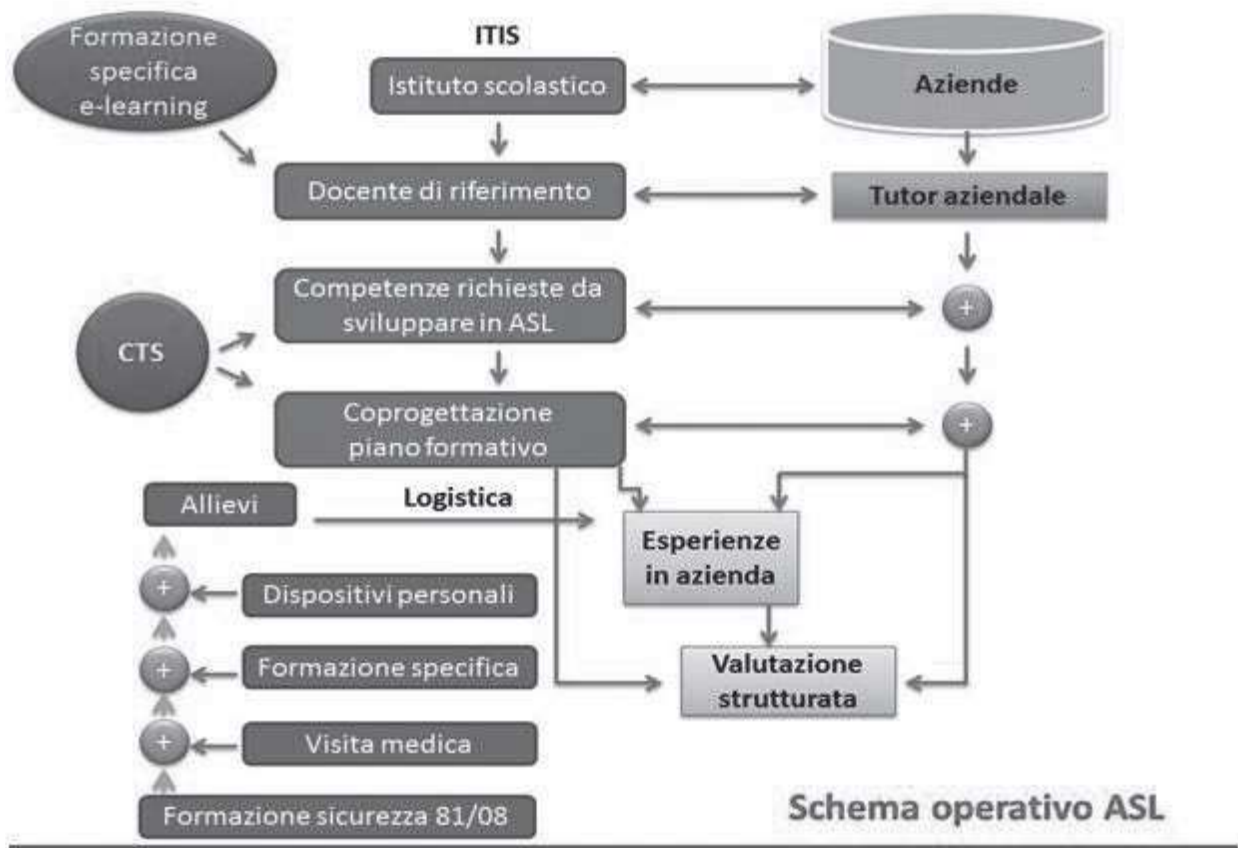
Formazione specifica e-learning

ITIS

Istituto scolastico

Aziende

Docente di riferimento

Tutor aziendale

CTS

Competenze richieste da sviluppare in ASL

+

Coprogettazione piano formativo

+

Allievi

Logistica

Esperienze in azienda

+

Dispositivi personali

+

Formazione specifica

Valutazione strutturata

+

Visita medica

Formazione sicurezza 81/08

Schema operativo ASL